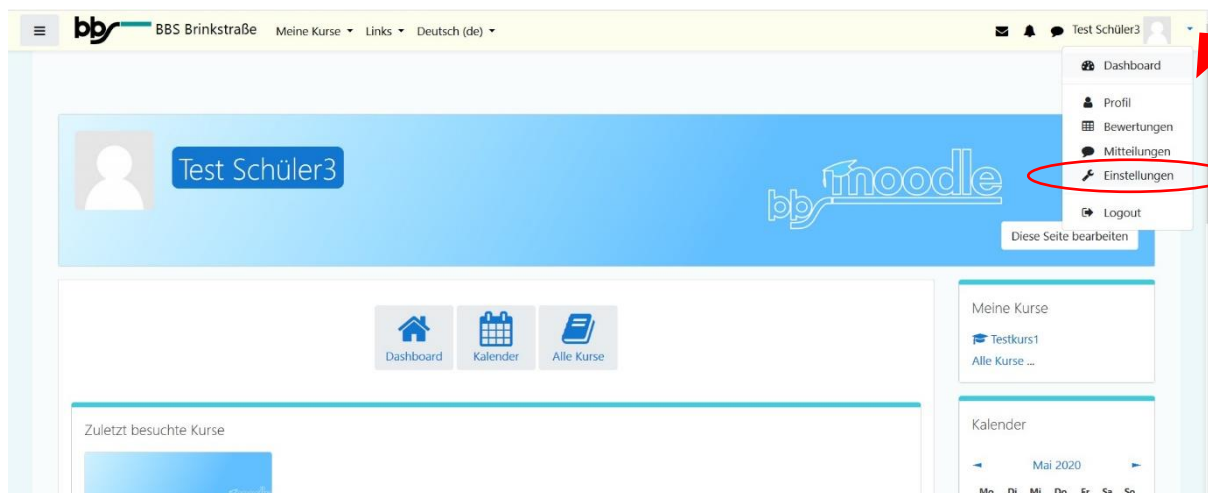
bbs BBS Brinkstraße Meine Kurse Links Deutsch (de)

Test Schüler3

Dashboard
Profil
Bewertungen
Mitteilungen
Einstellungen
Logout

Test Schüler3

bbs moodle

Diese Seite bearbeiten

Dashboard Kalender Alle Kurse

Meine Kurse
Testkurs1
Alle Kurse ...

Zuletzt besuchte Kurse

Kalender
Mai 2020
Mo Di Mi Do Fr Sa So